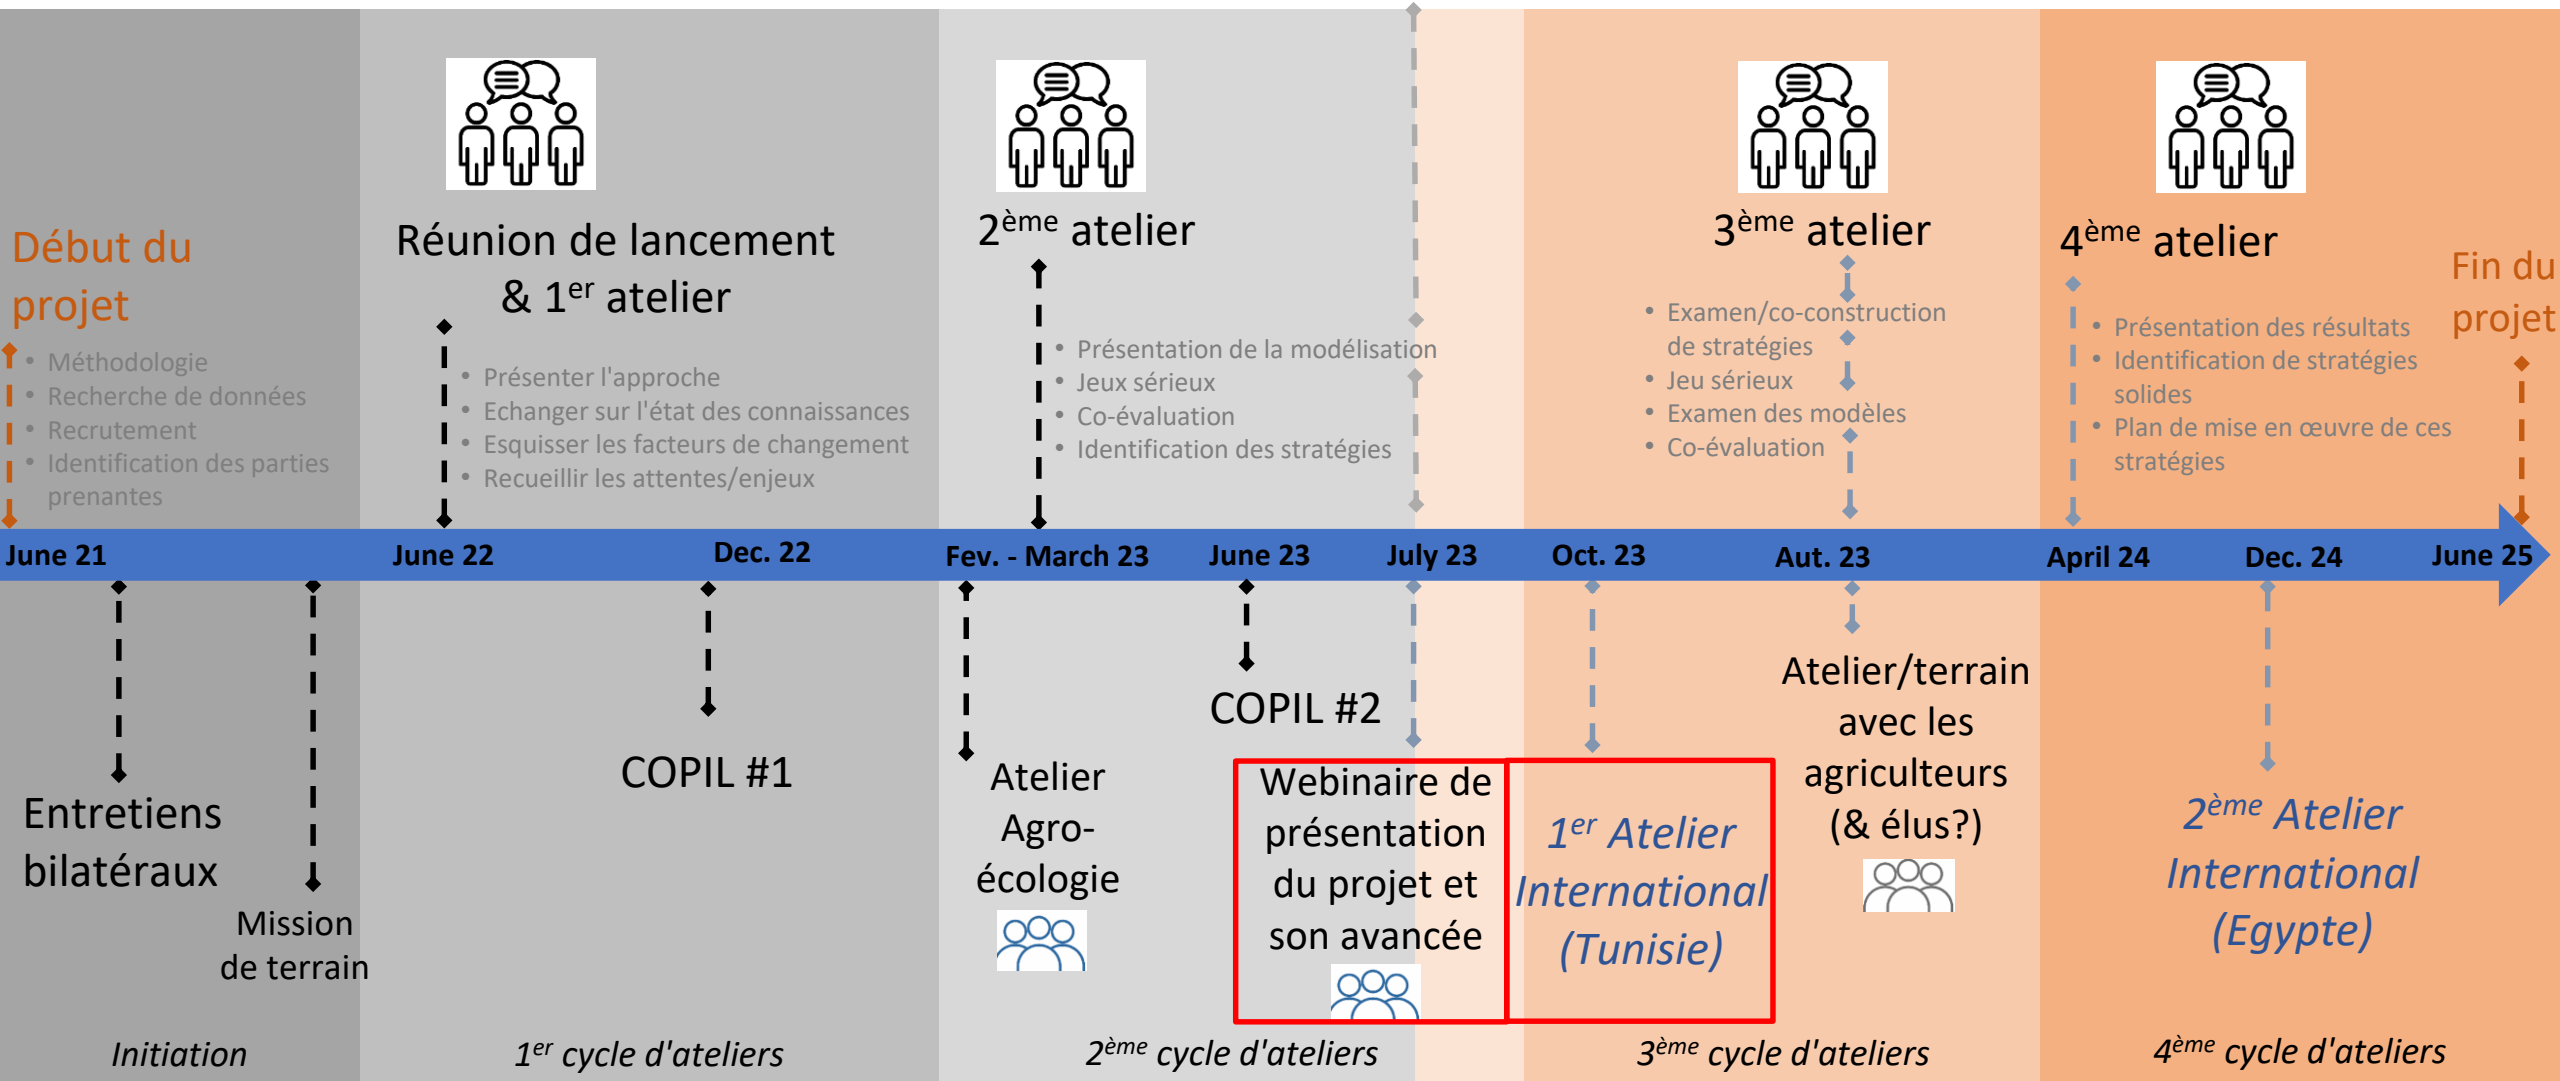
Début du projet

- Méthodologie
- Recherche de données
- Recrutement
- Identification des parties prenantes

Réunion de lancement & $1^{er}$ atelier

- Présenter l'approche
- Echanger sur l'état des connaissances
- Esquisser les facteurs de changement
- Recueillir les attentes/enjeux

$2^{ème}$ atelier

- Présentation de la modélisation
- Jeux sérieux
- Co-évaluation
- Identification des stratégies

$3^{ème}$ atelier

- Examen/co-construction de stratégies
- Jeu sérieux
- Examen des modèles
- Co-évaluation

$4^{ème}$ atelier

- Présentation des résultats
- Identification de stratégies solides
- Plan de mise en œuvre de ces stratégies

Fin du projet

June 21 June 22 Dec. 22 Fev. - March 23 June 23 July 23 Oct. 23 Aut. 23 April 24 Dec. 24 June 25

Entretiens bilatéraux

Mission de terrain

COPIL #1

Atelier Agro-écologie

COPIL #2

Webinaire de présentation du projet et son avancée

$1^{er}$ Atelier International (Tunisie)

Atelier/terrain avec les agriculteurs (& élus?)

$2^{ème}$ Atelier International (Egypte)

Initiation

$1^{er}$ cycle d'ateliers

$2^{ème}$ cycle d'ateliers

$3^{ème}$ cycle d'ateliers

$4^{ème}$ cycle d'ateliers